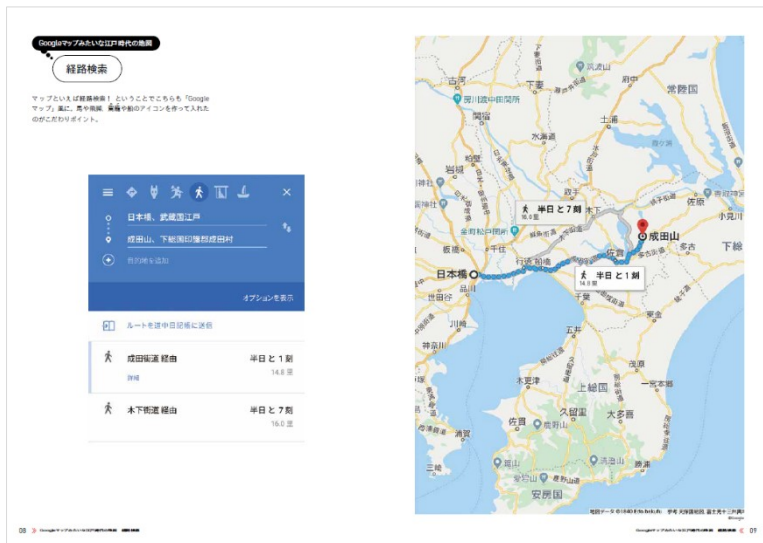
Googleマップみたいな江戸時代の地図

経路検索

マップといえば経路検索！ ということでこちらも「Googleマップ」風に。馬や飛脚、駕籠や船のアイコンを作って入れたのがこだわりポイント。

日本橋、武蔵国江戸

成田山、下総国印旛郡成田村

目的地を追加

オプションを表示

ルートを道中日記帳に送信

成田街道 経由

詳細

半日と１刻

14.6 里

木下街道 経由

半日と７刻

16.0 里

古河

下妻

常陸国

関宿

土浦

岩槻

霞ヶ浦

水海道

佐原

小見川

下館

金町松戸関所

木下

半日と７刻

16.0 里

成田山

千住

佐倉

日本橋

行徳

船橋

半日と１刻

14.6 里

品川

千葉

川崎

神奈川

五井

上総国

木更津

久留里

大多喜

一宮

佐貫

鹿野山

館山

安房国

浦賀

勝浦

三崎

地図データ ©1840 Shobunsha

08 Googleマップみたいな江戸時代の地図 経路検索

Googleマップみたいな江戸時代の地図 経路検索 09